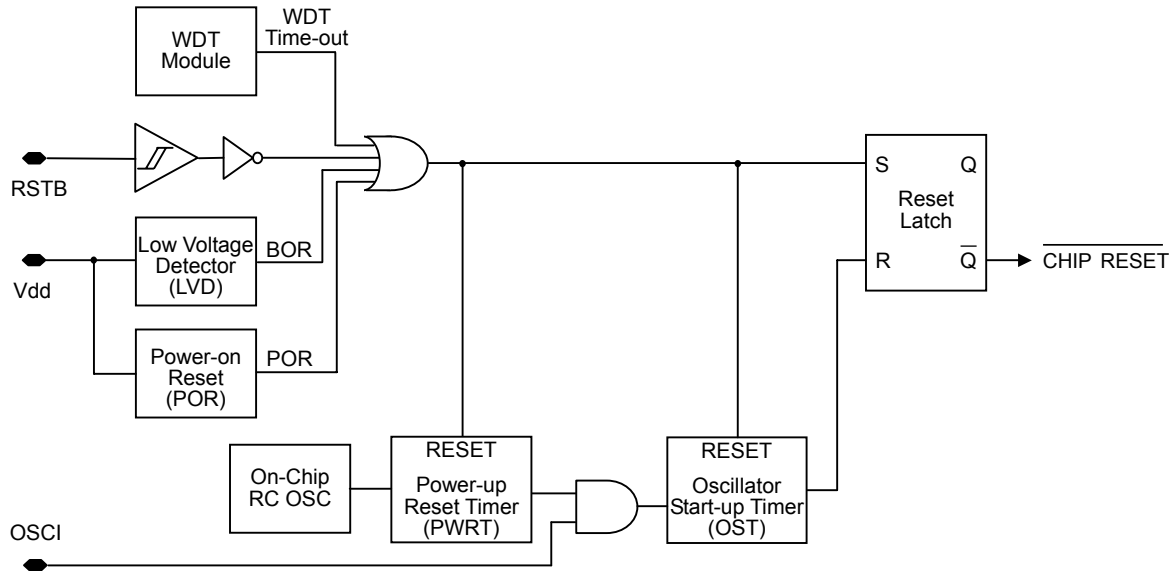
WDT Module

WDT Time-out

RSTB

Low Voltage Detector (LVD)

BOR

Vdd

Power-on Reset (POR)

POR

S

Q

Reset Latch

R

$\overline{Q}$

$\overline{\text{CHIP RESET}}$

On-Chip RC OSC

RESET

Power-up Reset Timer (PWRT)

RESET

Oscillator Start-up Timer (OST)

OSCI